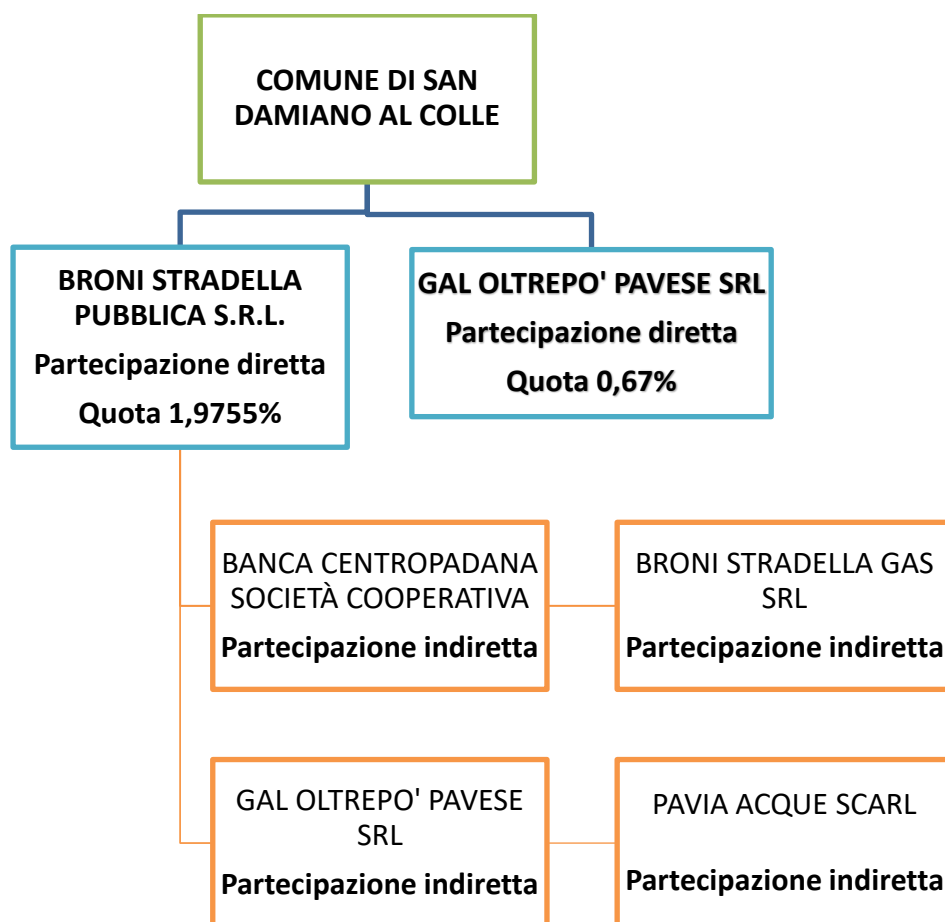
COMUNE DI SAN DAMIANO AL COLLE

BRONI STRADELLA PUBBLICA S.R.L.
Partecipazione diretta
Quota 1,9755%

GAL OLTREPO' PAVESE SRL
Partecipazione diretta
Quota 0,67%

BANCA CENTROPADANA SOCIETÀ COOPERATIVA
Partecipazione indiretta

BRONI STRADELLA GAS SRL
Partecipazione indiretta

GAL OLTREPO' PAVESE SRL
Partecipazione indiretta

PAVIA ACQUE SCARL
Partecipazione indiretta